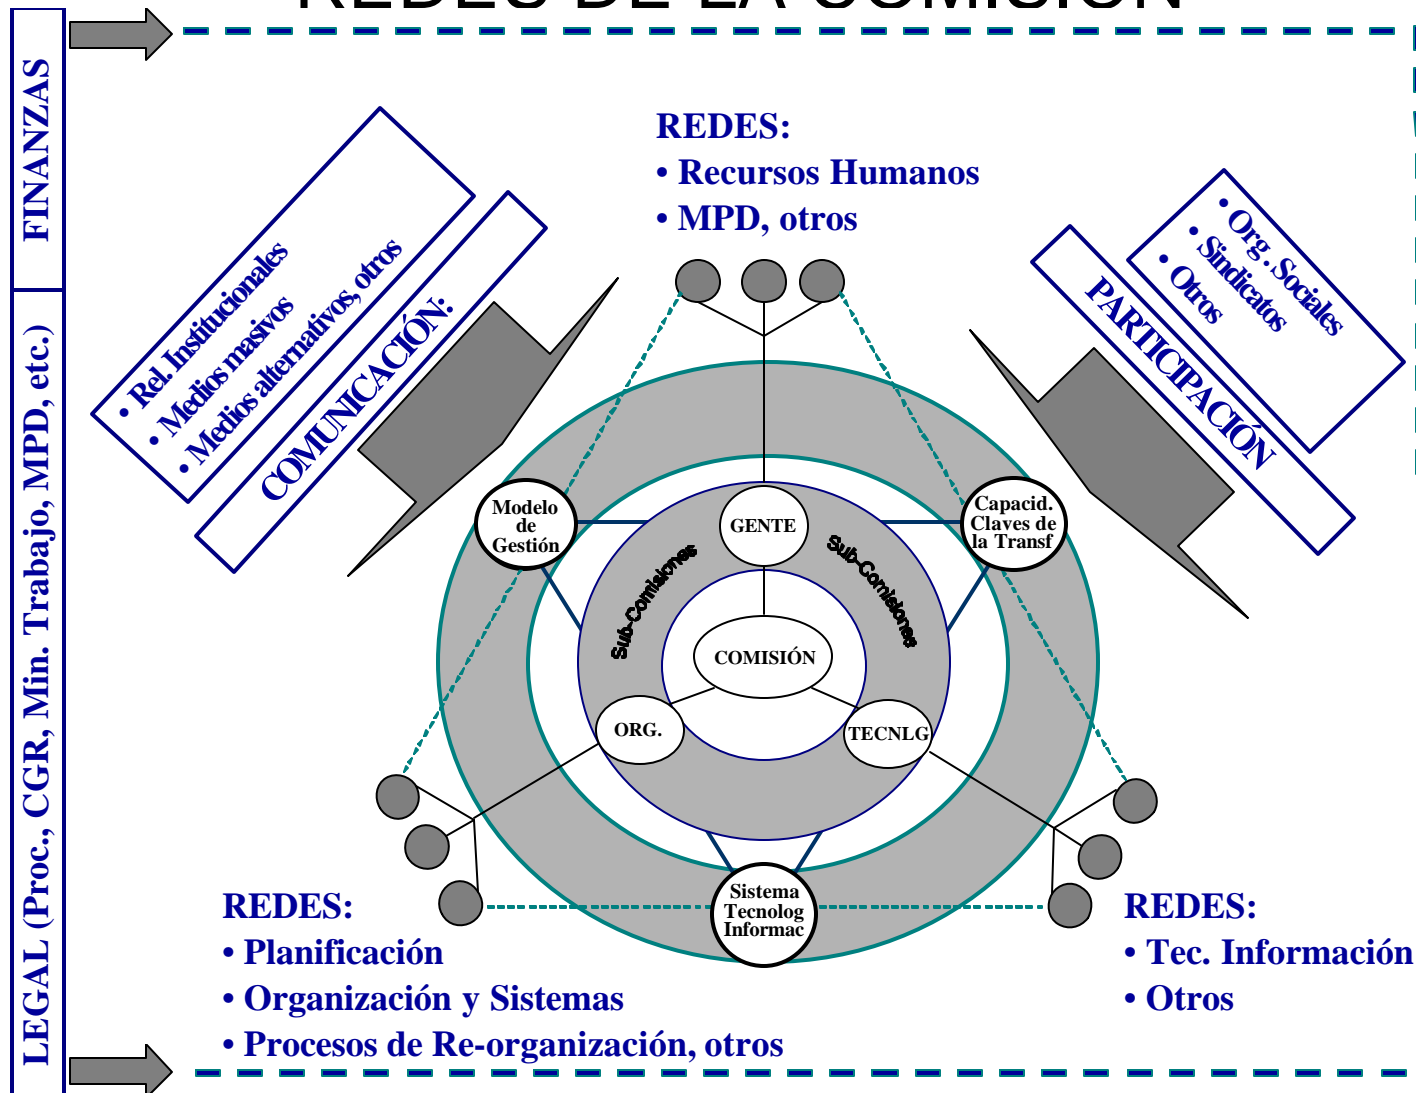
FINANZAS

LEGAL (Proc., CGR, Min. Trabajo, MPD, etc.)

REDES:
• Recursos Humanos
• MPD, otros

• Rel. Institucionales
• Medios masivos
• Medios alternativos, otros

COMUNICACIÓN:

• Org. Sociales
• Sindicatos
• Otros

PARTICIPACIÓN

Modelo de Gestión

GENTE

Capacid. Claves de la Transf

Sub-Comisiones

Sub-Comisiones

COMISIÓN

ORG.

TECNLG

Sistema Tecnolog Informac

REDES:
• Planificación
• Organización y Sistemas
• Procesos de Re-organización, otros

REDES:
• Tec. Información
• Otros